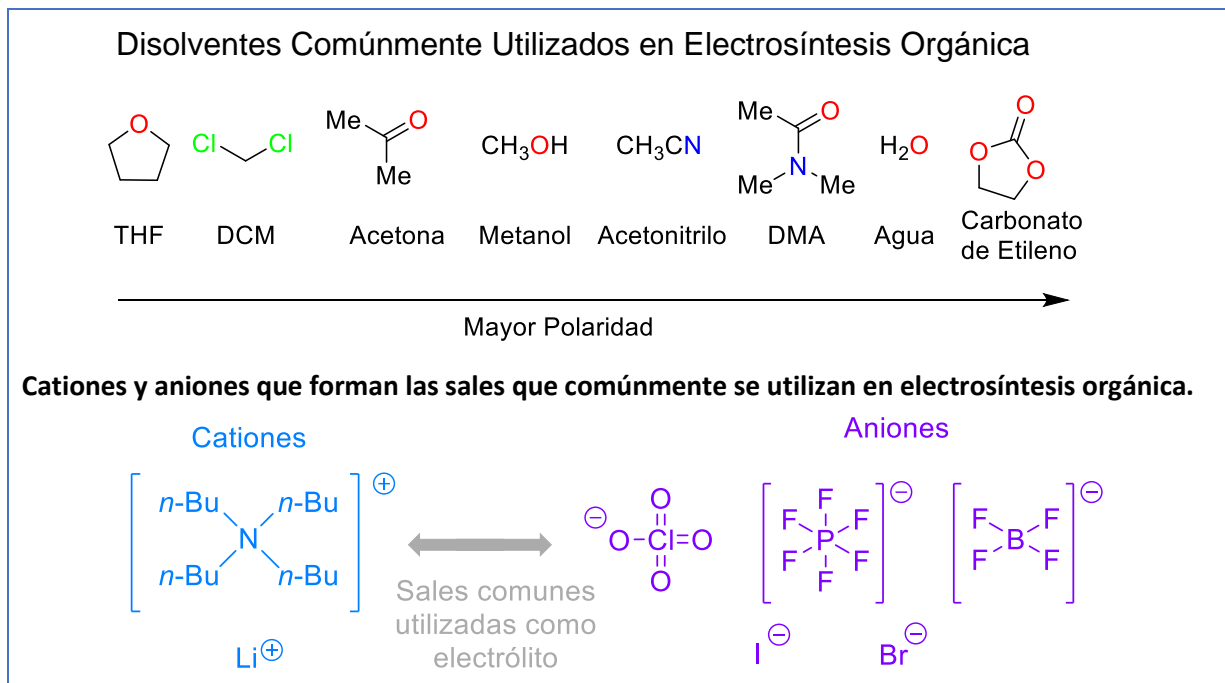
Disolventes Comúnmente Utilizados en Electrosíntesis Orgánica

O
Cl Cl
Me O
Me
$CH_3OH$
$CH_3CN$
Me O
N
Me Me
$H_2O$
O
O O

THF DCM Acetona Metanol Acetonitrilo DMA Agua Carbonato de Etileno

Mayor Polaridad

Cationes y aniones que forman las sales que comúnmente se utilizan en electrosíntesis orgánica.

Cationes

n-Bu n-Bu
N
n-Bu n-Bu
⊕

Li⊕

Sales comunes utilizadas como electrólito

Aniones

⊖O–Cl(=O)(=O)=O

F
F F
P
F F
F
⊖

F F
B
F F
⊖

I⊖ Br⊖